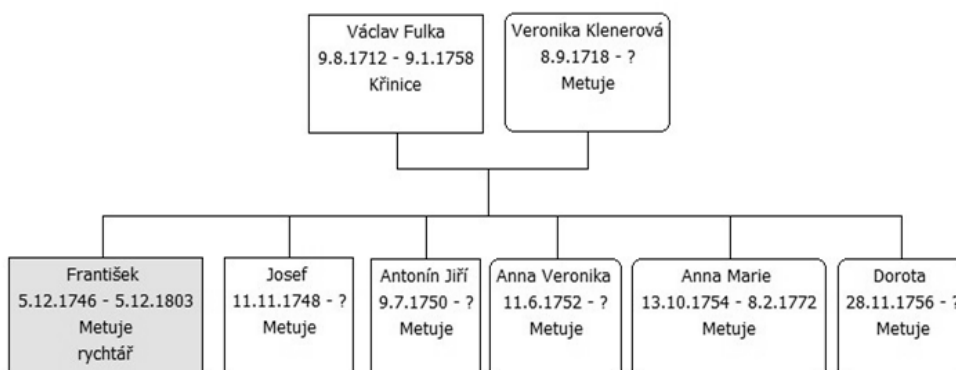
Václav Fulka
9.8.1712 - 9.1.1758
Křinice

Veronika Klenerová
8.9.1718 - ?
Metuje

František
5.12.1746 - 5.12.1803
Metuje
rychtář

Josef
11.11.1748 - ?
Metuje

Antonín Jiří
9.7.1750 - ?
Metuje

Anna Veronika
11.6.1752 - ?
Metuje

Anna Marie
13.10.1754 - 8.2.1772
Metuje

Dorota
28.11.1756 - ?
Metuje